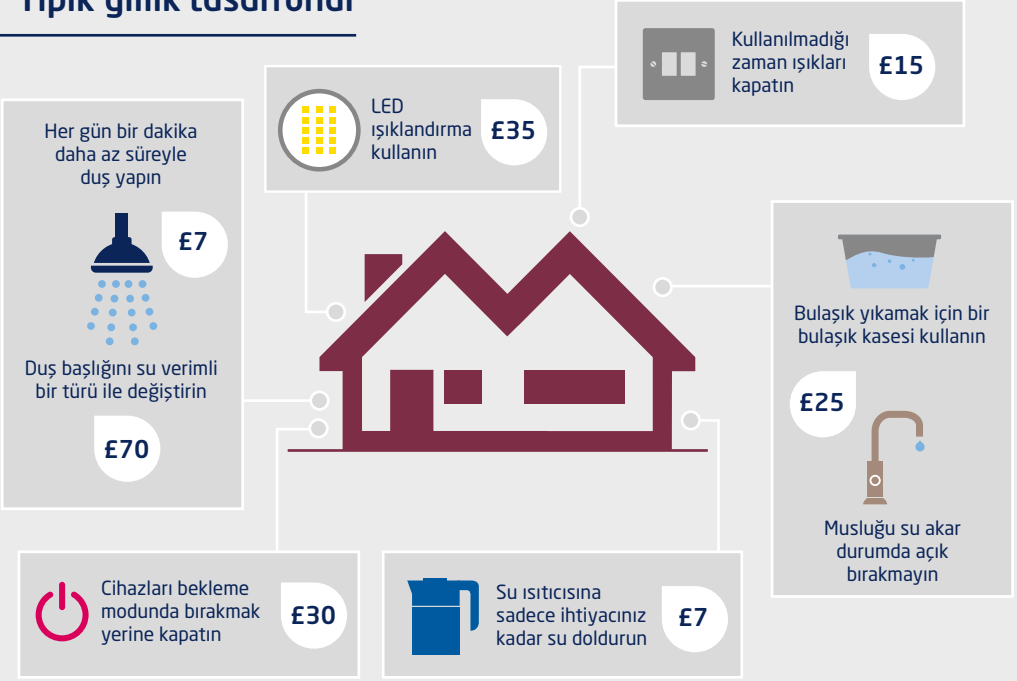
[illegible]

Kullanılmadığı zaman ışıkları kapatın
£15

LED ışıklandırma kullanın
£35

Her gün bir dakika daha az süreyle duş yapın
£7

Duş başlığını su verimli bir türü ile değiştirin
£70

Bulaşık yıkamak için bir bulaşık kasesi kullanın
£25

Musluğu su akar durumda açık bırakmayın

Cihazları bekleme modunda bırakmak yerine kapatın
£30

Su ısıtıcısına sadece ihtiyacınız kadar su doldurun
£7